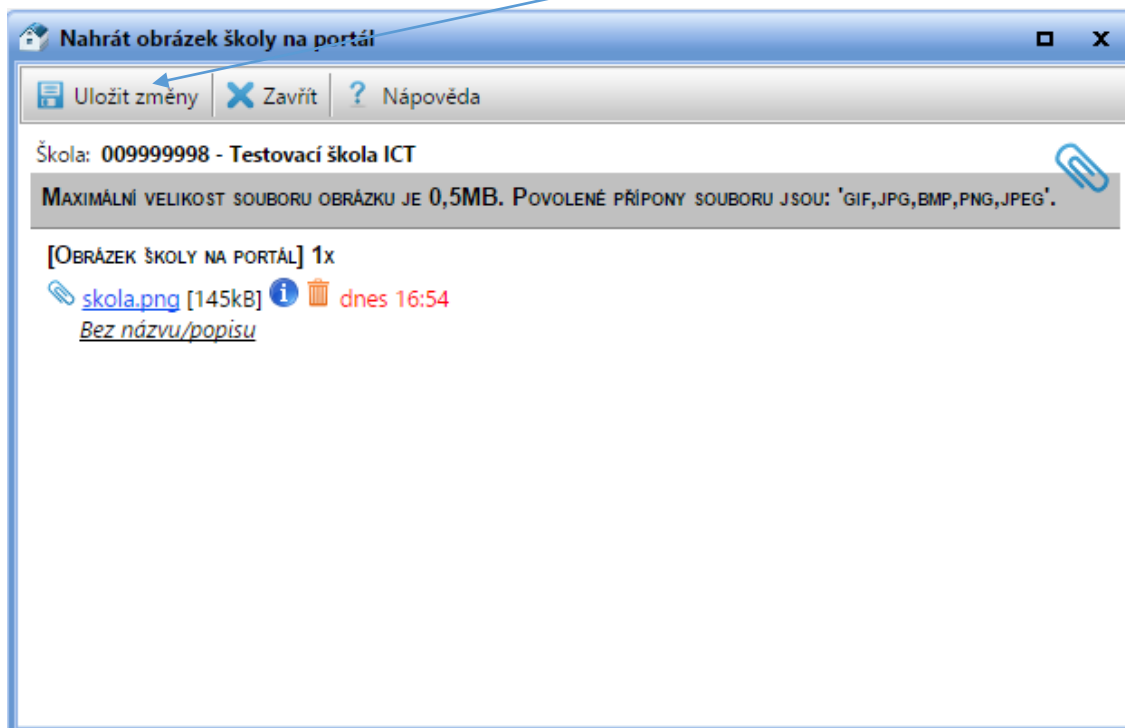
Nahrát obrázek školy na portál

Uložit změny | Zavřít | Nápověda

Škola: 009999998 - Testovací škola ICT

Maximální velikost souboru obrázku je 0,5MB. Povolené přípony souboru jsou: 'gif,jpg,bmp,png,jpeg'.

[Obrázek školy na portál] 1x

skola.png [145kB] dnes 16:54

Bez názvu/popisu